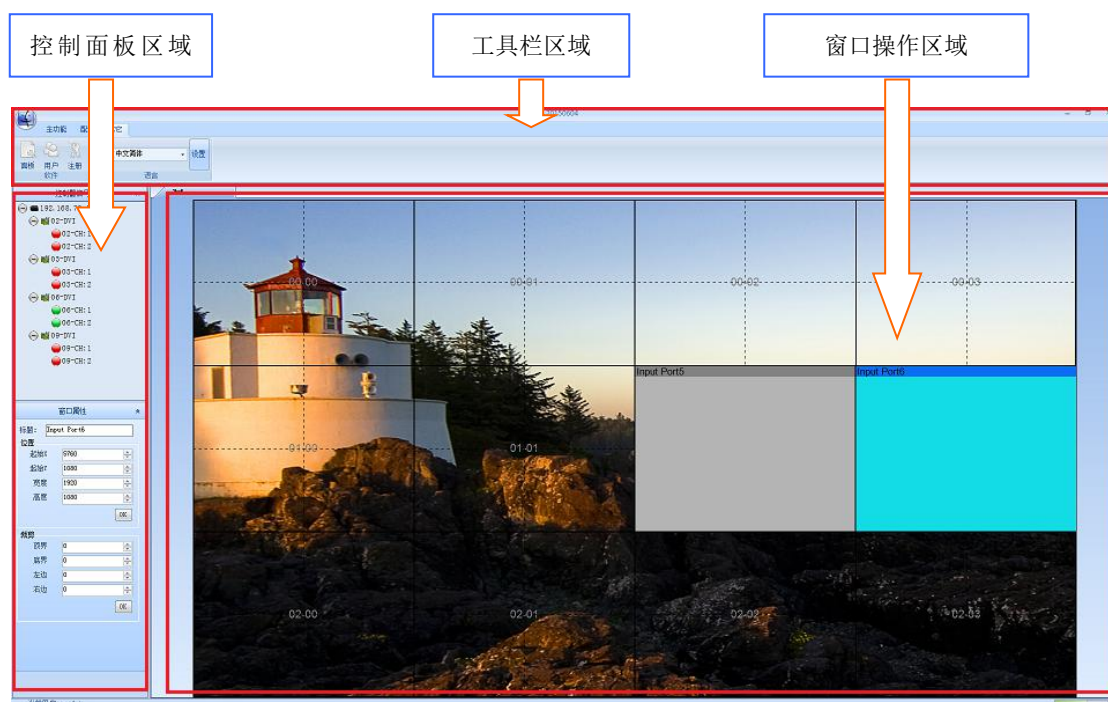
控制面板区域

工具栏区域

窗口操作区域

主功能 配 它

面板 用户 注册
软件

中文简体 设置
语言

控制器信息

192.168.
02-DVI
02-CH:1
02-CH:2
03-DVI
03-CH:1
03-CH:2
06-DVI
06-CH:1
06-CH:2
09-DVI
09-CH:1
09-CH:2

窗口属性

标题: Input Port6
位置
起始X 5760
起始Y 1080
宽度 1920
高度 1080
OK

裁剪
顶界 0
底界 0
左边 0
右边 0
OK

00-00
00-01
00-02
00-03
Input Port5
Input Port6
01-00
01-01
02-00
02-01
02-02
02-03